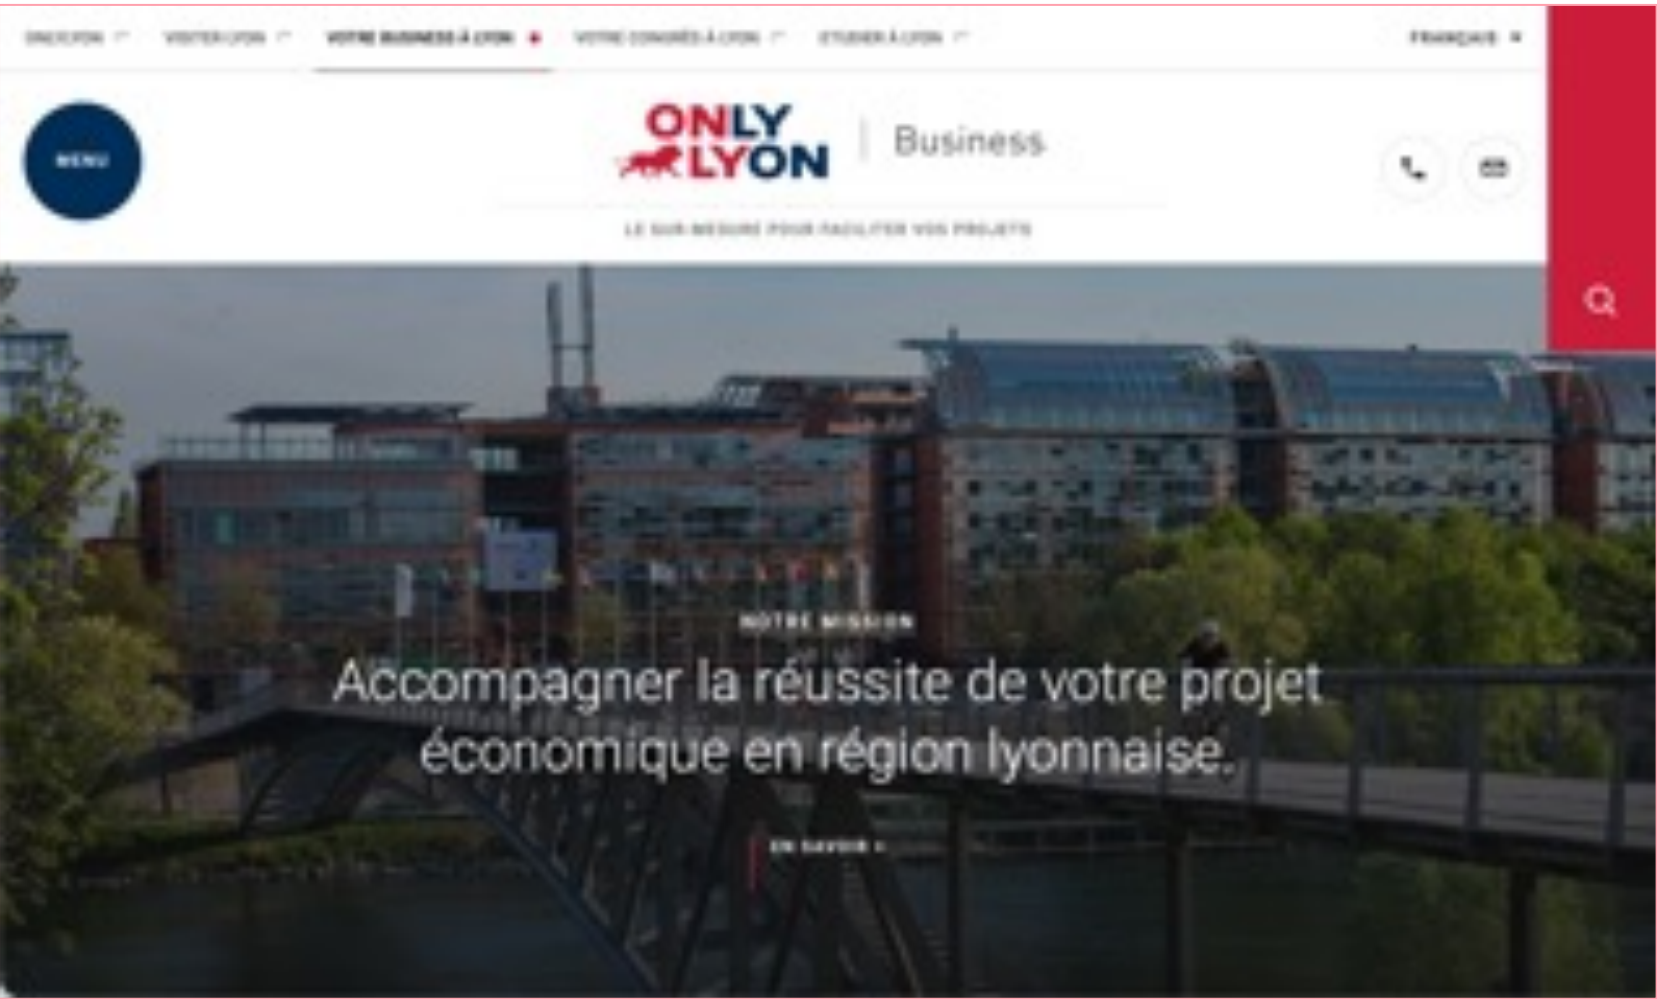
ONLYLYON VISITER LYON VOTRE BUSINESS À LYON VOTRE CONGRÈS À LYON ÉTUDIER À LYON FRANÇAIS

MENU

ONLY LYON | Business

LE SUR-MESURE POUR FACILITER VOS PROJETS

NOTRE MISSION

Accompagner la réussite de votre projet économique en région lyonnaise.

EN SAVOIR +